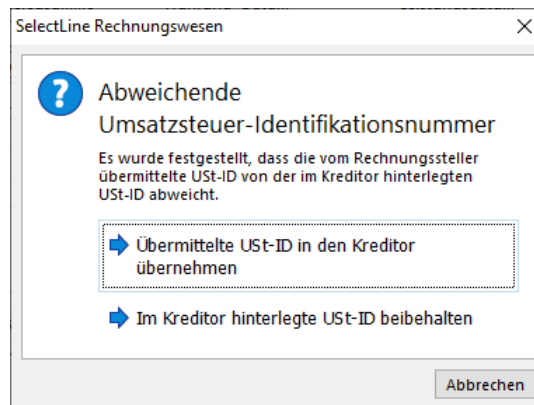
SelectLine Rechnungswesen

Abweichende Umsatzsteuer-Identifikationsnummer

Es wurde festgestellt, dass die vom Rechnungssteller übermittelte USt-ID von der im Kreditor hinterlegten USt-ID abweicht.

Übermittelte USt-ID in den Kreditor übernehmen

Im Kreditor hinterlegte USt-ID beibehalten

Abbrechen